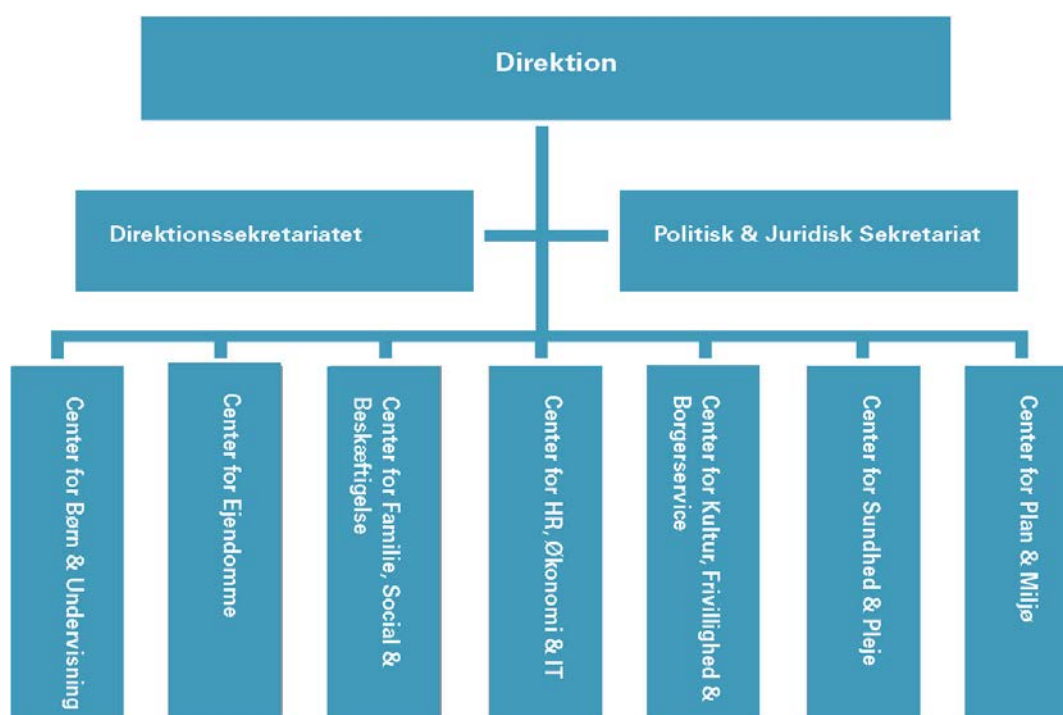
Direktion

Direktionssekretariatet

Politisk & Juridisk Sekretariat

Center for Børn & Undervisning

Center for Ejendomme

Center for Familie, Social & Beskæftigelse

Center for HR, Økonomi & IT

Center for Kultur, Frivillighed & Borgerservice

Center for Sundhed & Pleje

Center for Plan & Miljø